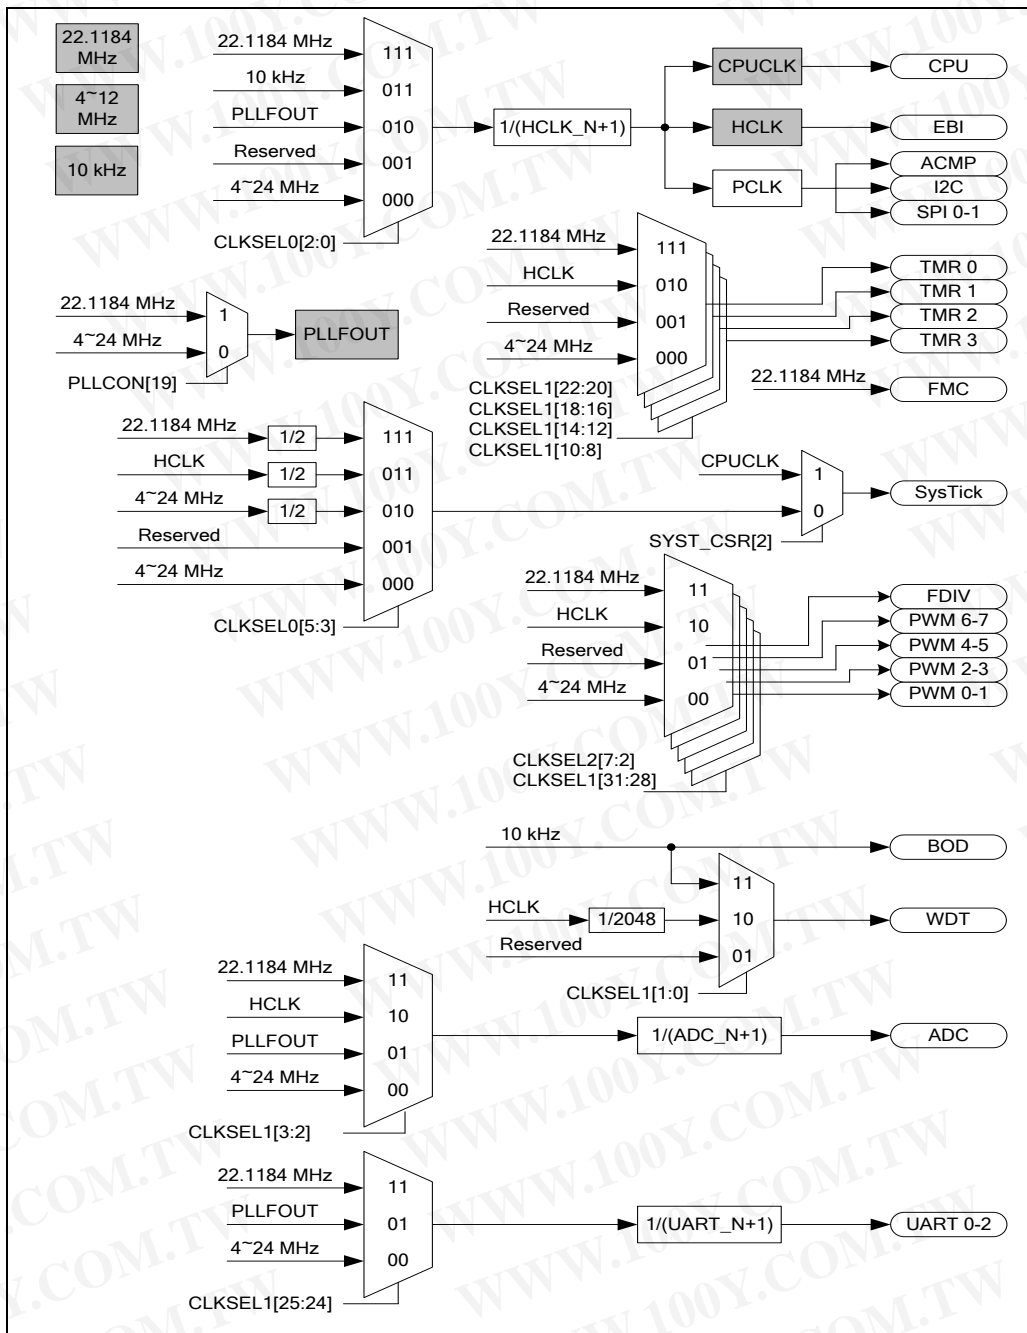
22.1184 MHz

4~12 MHz

10 kHz

22.1184 MHz
10 kHz
PLLFOUT
Reserved
4~24 MHz

111
011
010
001
000

CLKSEL0[2:0]

1/(HCLK_N+1)

CPUCLK
HCLK
PCLK

CPU
EBI
ACMP
I2C
SPI 0-1

22.1184 MHz
HCLK
Reserved
4~24 MHz

111
010
001
000

CLKSEL1[22:20]
CLKSEL1[18:16]
CLKSEL1[14:12]
CLKSEL1[10:8]

TMR 0
TMR 1
TMR 2
TMR 3

22.1184 MHz
FMC

22.1184 MHz
4~24 MHz
1
0
PLLCON[19]
PLLFOUT

22.1184 MHz
HCLK
4~24 MHz
Reserved
4~24 MHz

1/2
1/2
1/2

111
011
010
001
000

CLKSEL0[5:3]

CPUCLK
1
0
SYST_CSR[2]
SysTick

22.1184 MHz
HCLK
Reserved
4~24 MHz

11
10
01
00

CLKSEL2[7:2]
CLKSEL1[31:28]

FDIV
PWM 6-7
PWM 4-5
PWM 2-3
PWM 0-1

10 kHz
BOD

HCLK
1/2048
Reserved

11
10
01

CLKSEL1[1:0]
WDT

22.1184 MHz
HCLK
PLLFOUT
4~24 MHz

11
10
01
00

CLKSEL1[3:2]

1/(ADC_N+1)
ADC

22.1184 MHz
PLLFOUT
4~24 MHz

11
01
00

CLKSEL1[25:24]

1/(UART_N+1)
UART 0-2

WWW.100Y.COM.TW